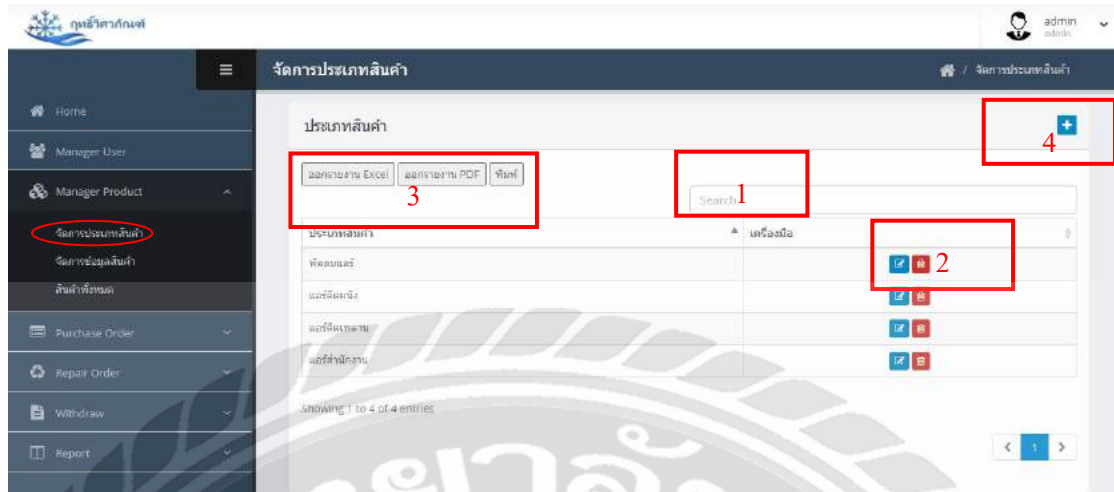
กุหลัาศวกัณฑ์

admin
admin

จัดการประเภทสินค้า

จัดการประเภทสินค้า

Home

Manager User

Manager Product

จัดการประเภทสินค้า

จัดการข้อมูลสินค้า

สินค้าทั้งหมด

Purchase Order

Repair Order

Withdraw

Report

ประเภทสินค้า

ออกรายงาน Excel ออกรายงาน PDF พิมพ์

3

Search

1

4

| ประเภทสินค้า | เครื่องมือ |
|---|---|
| พัดลมแอร์ | 2 |
| แอร์ติดผนัง | |
| แอร์ติดเพดาน | |
| แอร์สำนักงาน | |

Showing 1 to 4 of 4 entries

< 1 >